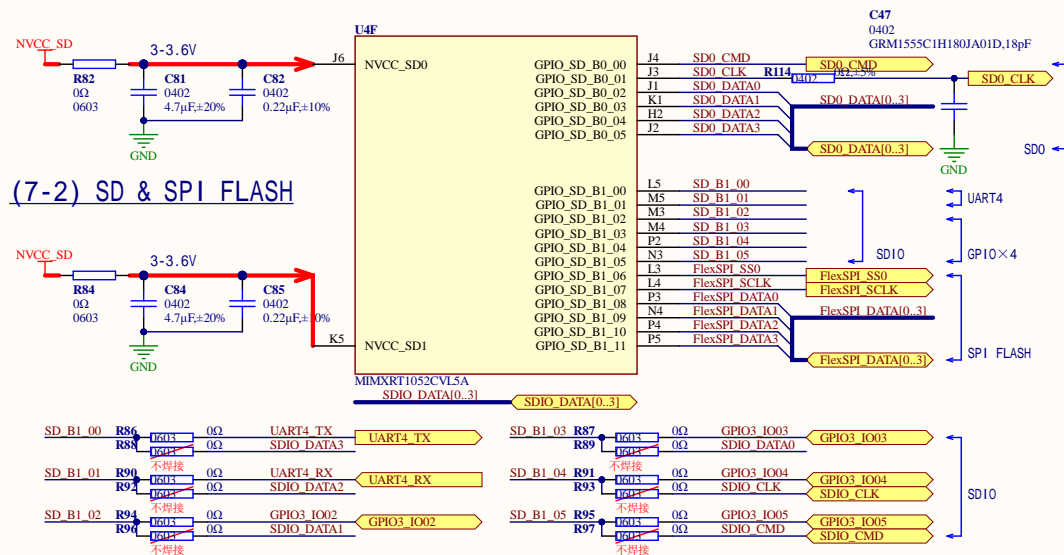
NVCC_SD
R82
0Ω
0603
3-3.6V
C81
0402
4.7μF,±20%
C82
0402
0.22μF,±10%
GND

(7-2) SD & SPI FLASH

NVCC_SD
R84
0Ω
0603
3-3.6V
C84
0402
4.7μF,±20%
C85
0402
0.22μF,±10%
GND

U4F
J6
NVCC_SD0
K5
NVCC_SD1
MIMXRT1052CVL5A

GPIO_SD_B0_00 J4 SD0_CMD
GPIO_SD_B0_01 J3 SD0_CLK
GPIO_SD_B0_02 J1 SD0_DATA0
GPIO_SD_B0_03 K1 SD0_DATA1
GPIO_SD_B0_04 H2 SD0_DATA2
GPIO_SD_B0_05 J2 SD0_DATA3

GPIO_SD_B1_00 L5 SD_B1_00
GPIO_SD_B1_01 M5 SD_B1_01
GPIO_SD_B1_02 M3 SD_B1_02
GPIO_SD_B1_03 M4 SD_B1_03
GPIO_SD_B1_04 P2 SD_B1_04
GPIO_SD_B1_05 N3 SD_B1_05
GPIO_SD_B1_06 L3 FlexSPI_SS0
GPIO_SD_B1_07 L4 FlexSPI_SCLK
GPIO_SD_B1_08 P3 FlexSPI_DATA0
GPIO_SD_B1_09 N4 FlexSPI_DATA1
GPIO_SD_B1_10 P4 FlexSPI_DATA2
GPIO_SD_B1_11 P5 FlexSPI_DATA3

C47
0402
GRM1555C1H180JA01D,18pF
SD0_CMD
R114
0402
0Ω,±5%
SD0_CLK
SD0_DATA[0..3]
SD0_DATA[0..3]
GND
SD0
UART4
SDIO
GPIO×4
FlexSPI_SS0
FlexSPI_SCLK
FlexSPI_DATA[0..3]
FlexSPI_DATA[0..3]
SPI FLASH
SDIO_DATA[0..3]
SDIO_DATA[0..3]

SD_B1_00 R86 0603 0Ω UART4_TX
R88 0603 0Ω SDIO_DATA3
不焊接
UART4_TX
SD_B1_01 R90 0603 0Ω UART4_RX
R92 0603 0Ω SDIO_DATA2
不焊接
UART4_RX
SD_B1_02 R94 0603 0Ω GPIO3_IO02
R96 0603 0Ω SDIO_DATA1
不焊接
GPIO3_IO02

SD_B1_03 R87 0603 0Ω GPIO3_IO03
R89 0603 0Ω SDIO_DATA0
不焊接
GPIO3_IO03
SD_B1_04 R91 0603 0Ω GPIO3_IO04
R93 0603 0Ω SDIO_CLK
不焊接
GPIO3_IO04
SDIO_CLK
SD_B1_05 R95 0603 0Ω GPIO3_IO05
R97 0603 0Ω SDIO_CMD
不焊接
GPIO3_IO05
SDIO_CMD
SDIO